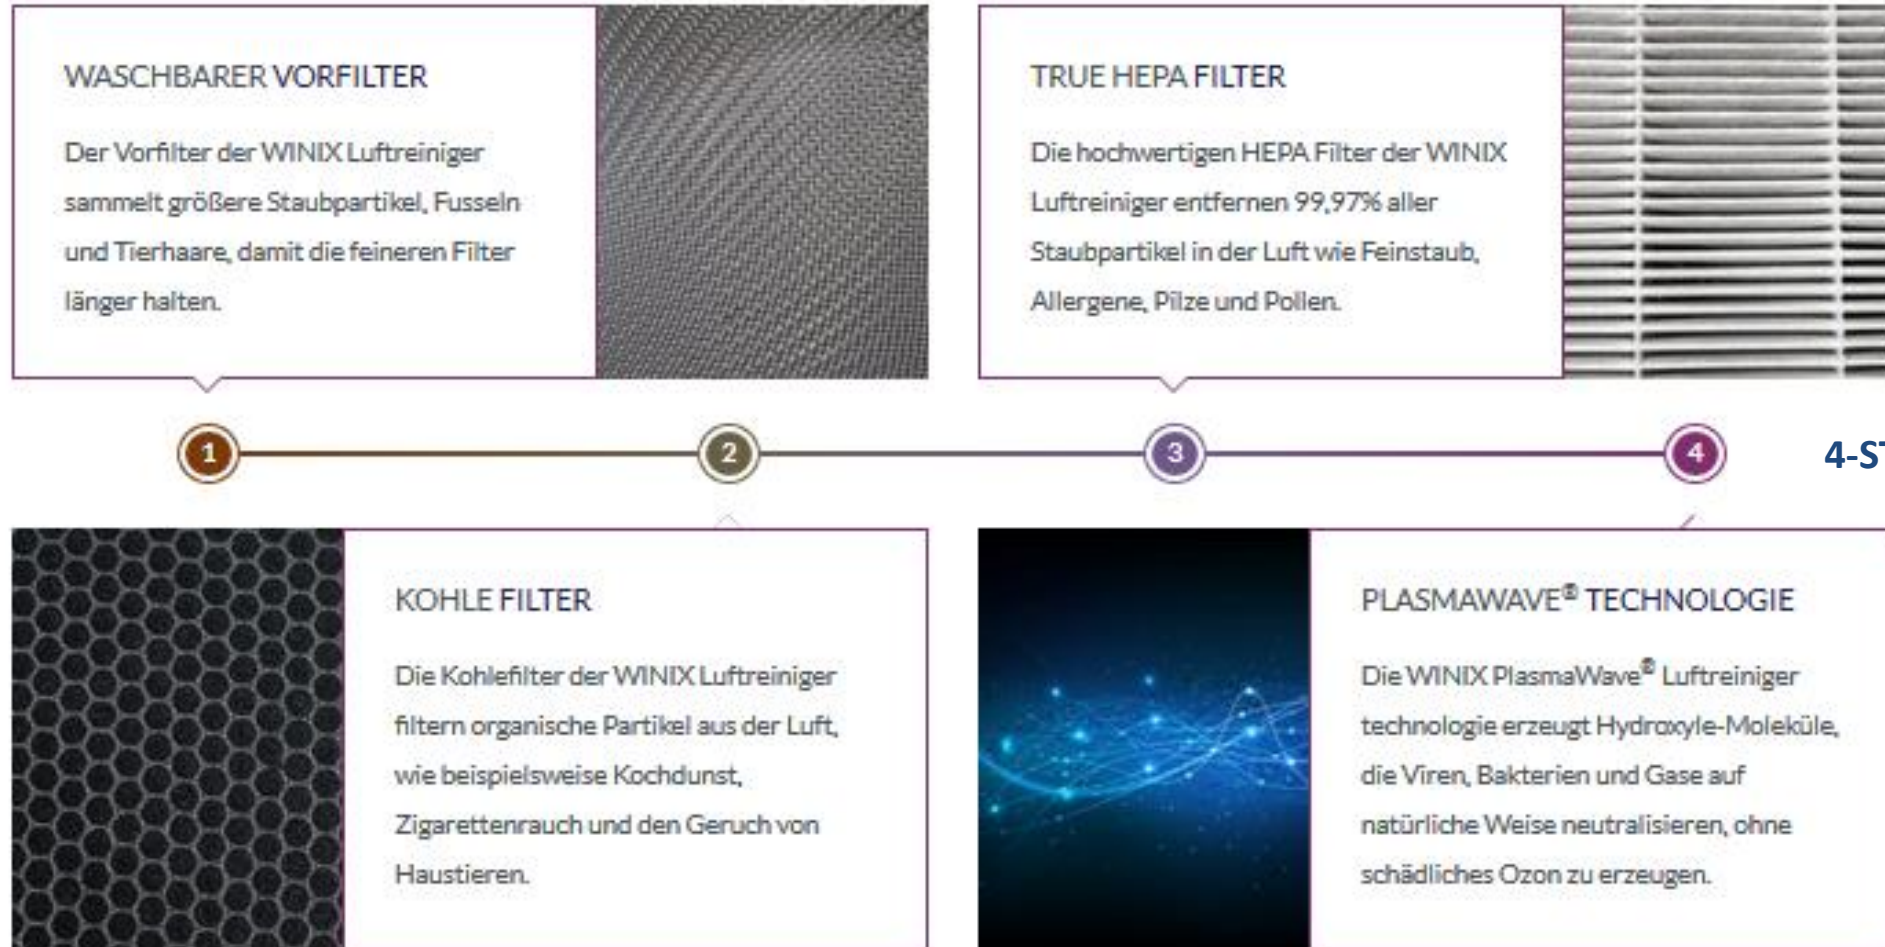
WASCHBARER VORFILTER

Der Vorfilter der WINIX Luftreiniger sammelt größere Staubpartikel, Fusseln und Tierhaare, damit die feineren Filter länger halten.

TRUE HEPA FILTER

Die hochwertigen HEPA Filter der WINIX Luftreiniger entfernen 99,97% aller Staubpartikel in der Luft wie Feinstaub, Allergene, Pilze und Pollen.

1

2

3

4

4-S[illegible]

KOHLE FILTER

Die Kohlefilter der WINIX Luftreiniger filtern organische Partikel aus der Luft, wie beispielsweise Kochdunst, Zigarettenrauch und den Geruch von Haustieren.

PLASMAWAVE® TECHNOLOGIE

Die WINIX PlasmaWave® Luftreiniger technologie erzeugt Hydroxyle-Moleküle, die Viren, Bakterien und Gase auf natürliche Weise neutralisieren, ohne schädliches Ozon zu erzeugen.